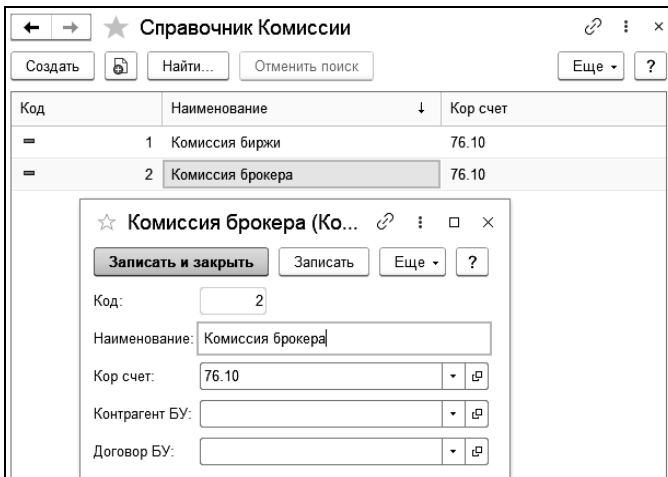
Справочник Комиссии

Создать | Найти... | Отменить поиск | Еще | ?

| Код | Наименование | Кор счет |
|---|---|---|
| 1 | Комиссия биржи | 76.10 |
| 2 | Комиссия брокера | 76.10 |

Комиссия брокера (Ко...

Записать и закрыть | Записать | Еще | ?

Код: 2

Наименование: Комиссия брокера

Кор счет: 76.10

Контрагент БУ:

Договор БУ: